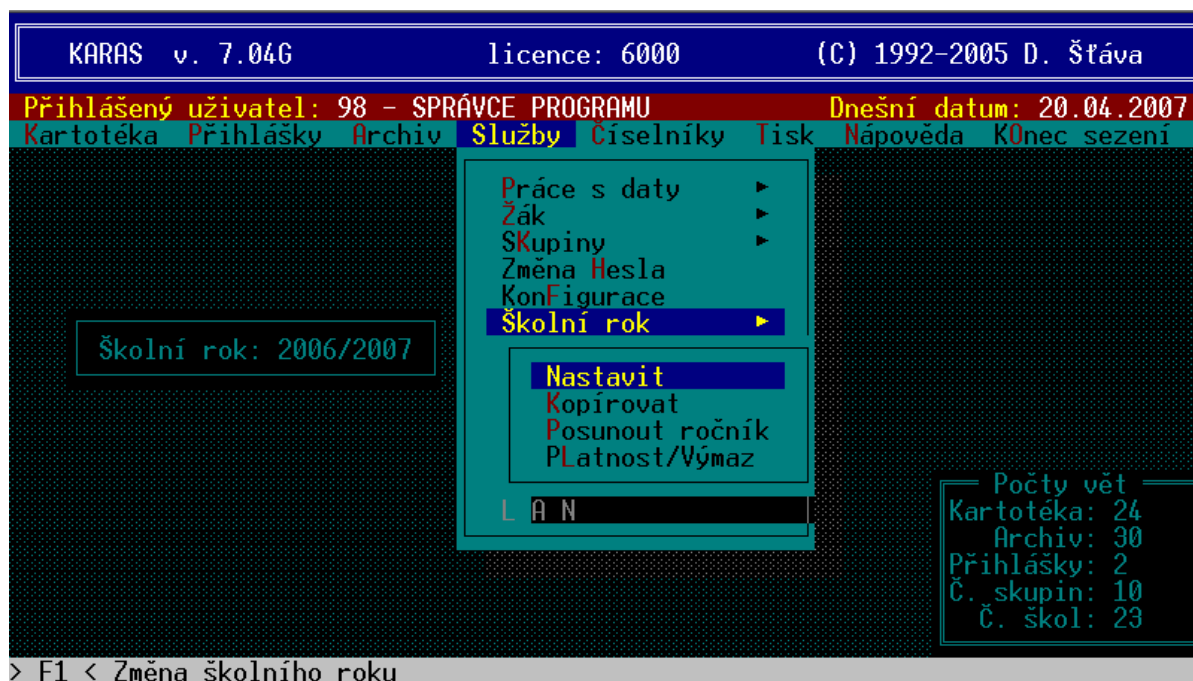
KARAS v. 7.04G licence: 6000 (C) 1992-2005 D. Šťáva

Přihlášený uživatel: 98 - SPRÁVCE PROGRAMU Dnešní datum: 20.04.2007

Kartotéka Přihlášky Archiv Služby Číselníky Tisk Nápověda KOnec sezení

Práce s daty ►
Žák ►
SKupiny ►
Změna Hesla
KonFigurace
Školní rok ►

Školní rok: 2006/2007

Nastavit
Kopírovat
Posunout ročník
PLatnost/Výmaz

L A N

Počty vět
Kartotéka: 24
Archiv: 30
Přihlášky: 2
Č. skupin: 10
Č. škol: 23

> F1 < Změna školního roku